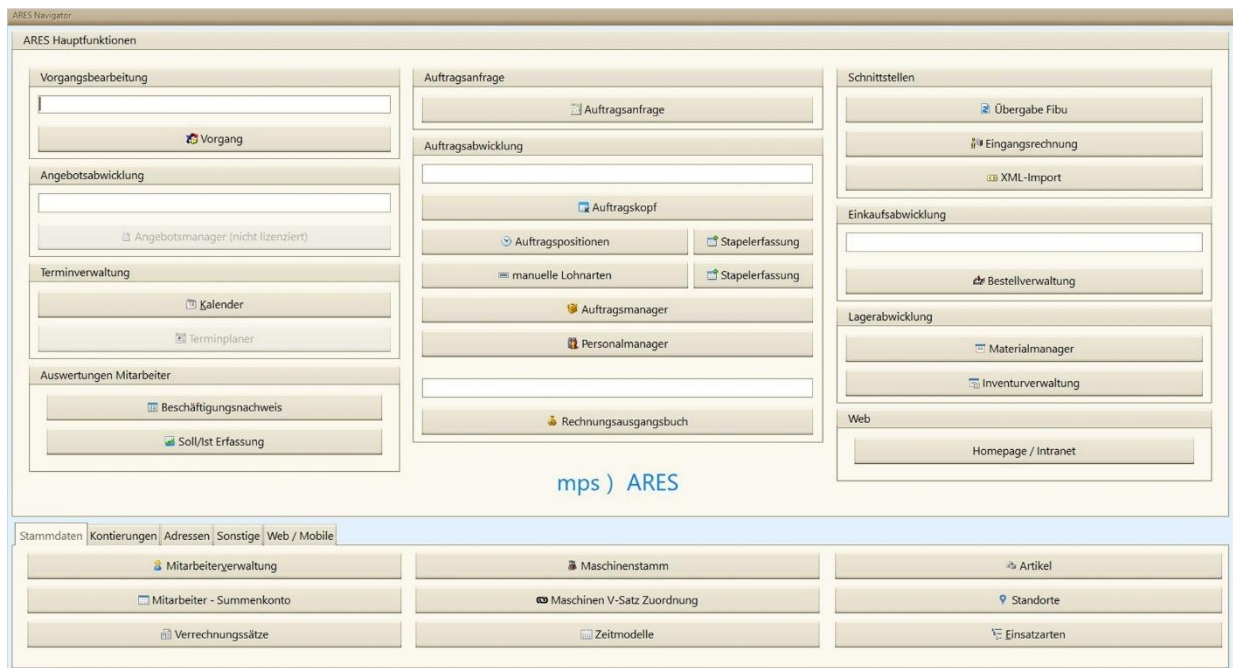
ARES Navigator

ARES Hauptfunktionen

Vorgangsbearbeitung

Vorgang

Angebotsabwicklung

Angebotsmanager (nicht lizenziert)

Terminverwaltung

Kalender

Terminplaner

Auswertungen Mitarbeiter

Beschäftigungsnachweis

Soll/Ist Erfassung

Auftragsanfrage

Auftragsanfrage

Auftragsabwicklung

Auftragskopf

Auftragspositionen

Stapelerfassung

manuelle Lohnarten

Stapelerfassung

Auftragsmanager

Personalmanager

Rechnungsausgangsbuch

mps ) ARES

Schnittstellen

Übergabe Fibu

Eingangsrechnung

XML-Import

Einkaufsabwicklung

Bestellverwaltung

Lagerabwicklung

Materialmanager

Inventurverwaltung

Web

Homepage / Intranet

Stammdaten | Kontierungen | Adressen | Sonstige | Web / Mobile

Mitarbeiterverwaltung

Mitarbeiter - Summenkonto

Verrechnungssätze

Maschinenstamm

Maschinen V-Satz Zuordnung

Zeitmodelle

Artikel

Standorte

Einsatzarten